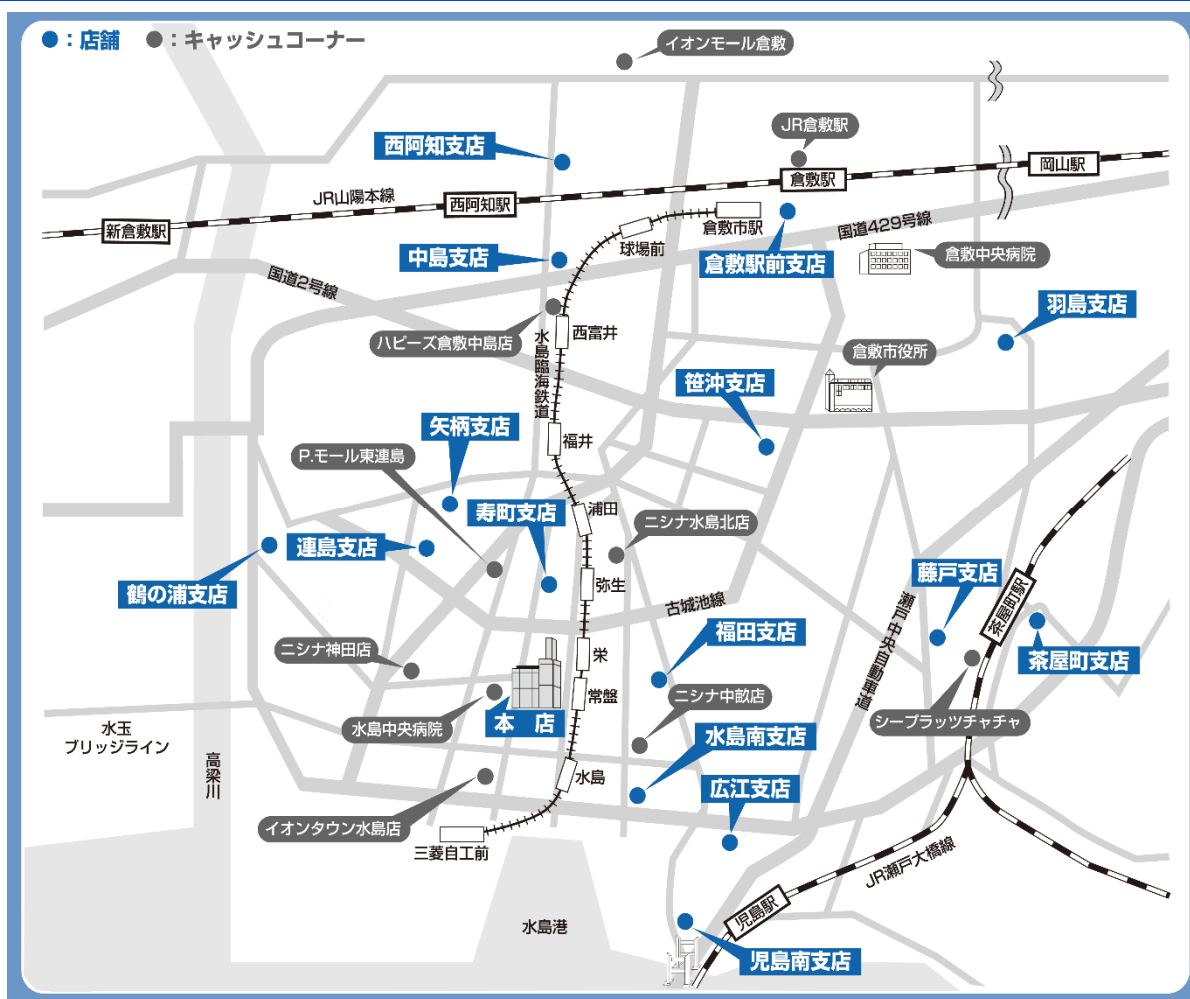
●：店舗　●：キャッシュコーナー

イオンモール倉敷
JR倉敷駅
西阿知支店
岡山駅
倉敷駅
JR山陽本線
西阿知駅
新倉敷駅
倉敷市駅
国道429号線
球場前
中島支店
倉敷駅前支店
倉敷中央病院
国道2号線
羽島支店
ハピーズ倉敷中島店
西富井
水島臨海鉄道
倉敷市役所
笹沖支店
矢柄支店
福井
P.モール東連島
浦田
寿町支店
ニシナ水島北店
連島支店
鶴の浦支店
弥生
藤戸支店
古城池線
福田支店
瀬戸中央自動車道
茶屋町駅
茶屋町支店
ニシナ神田店
栄
常盤
ニシナ中畝店
水玉ブリッジライン
本店
水島中央病院
シーブラッツチャチャ
高梁川
水島南支店
水島
広江支店
イオンタウン水島店
三菱自工前
JR瀬戸大橋線
水島港
児島駅
児島南支店